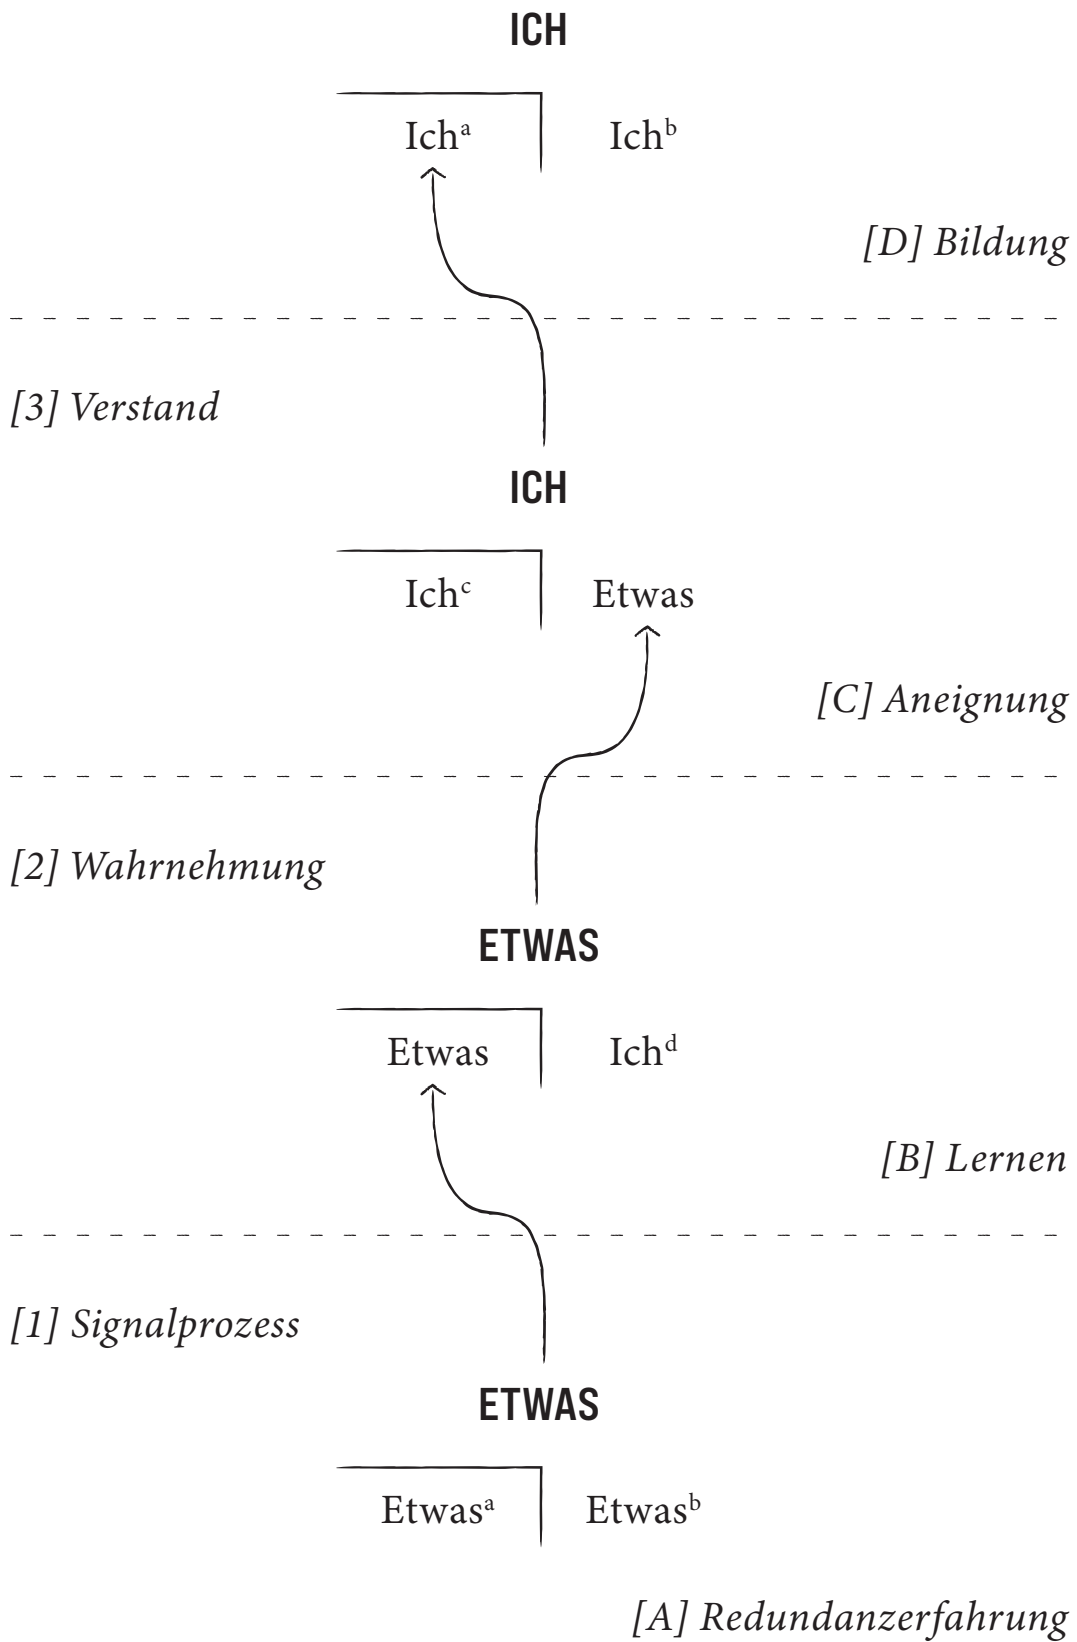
ICH

Ich$^{a}$ Ich$^{b}$

[D] Bildung

[3] Verstand

ICH

Ich$^{c}$ Etwas

[C] Aneignung

[2] Wahrnehmung

ETWAS

Etwas Ich$^{d}$

[B] Lernen

[1] Signalprozess

ETWAS

Etwas$^{a}$ Etwas$^{b}$

[A] Redundanzerfahrung